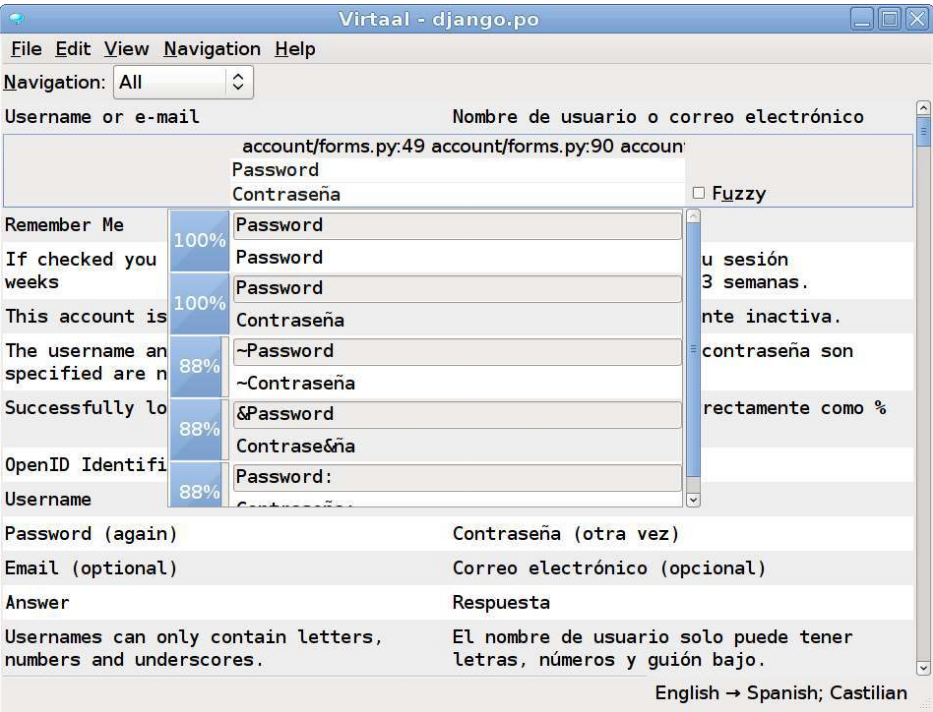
Virtaal - django.po

File Edit View Navigation Help

Navigation: All

Username or e-mail | Nombre de usuario o correo electrónico

account/forms.py:49 account/forms.py:90 accoun

Password

Contraseña

Fuzzy

Remember Me

If checked you weeks

u sesión 3 semanas.

This account is

nte inactiva.

The username an specified are n

contraseña son

Successfully lo

rectamente como %

OpenID Identifi

Username

100% Password
Password

100% Password
Contraseña

88% ~Password
~Contraseña

88% &Password
Contrase&ña

88% Password:
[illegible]

Password (again) | Contraseña (otra vez)

Email (optional) | Correo electrónico (opcional)

Answer | Respuesta

Usernames can only contain letters, numbers and underscores. | El nombre de usuario solo puede tener letras, números y guión bajo.

English → Spanish; Castilian